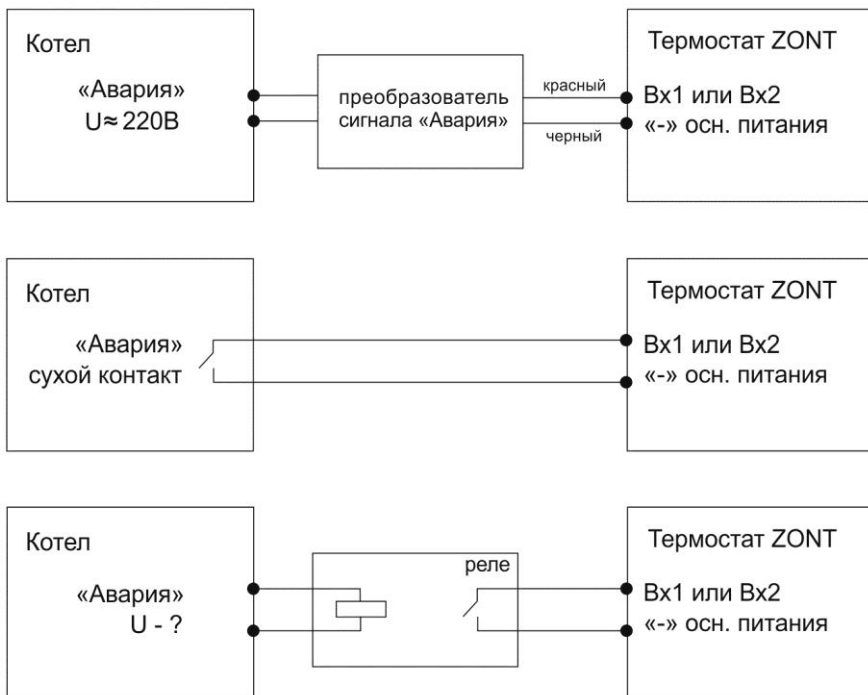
Котел

«Авария»
U≈ 220В

преобразователь
сигнала «Авария»

красный

черный

Термостат ZONT

Вх1 или Вх2
«-» осн. питания

Котел

«Авария»
сухой контакт

Термостат ZONT

Вх1 или Вх2
«-» осн. питания

Котел

«Авария»
U - ?

реле

Термостат ZONT

Вх1 или Вх2
«-» осн. питания